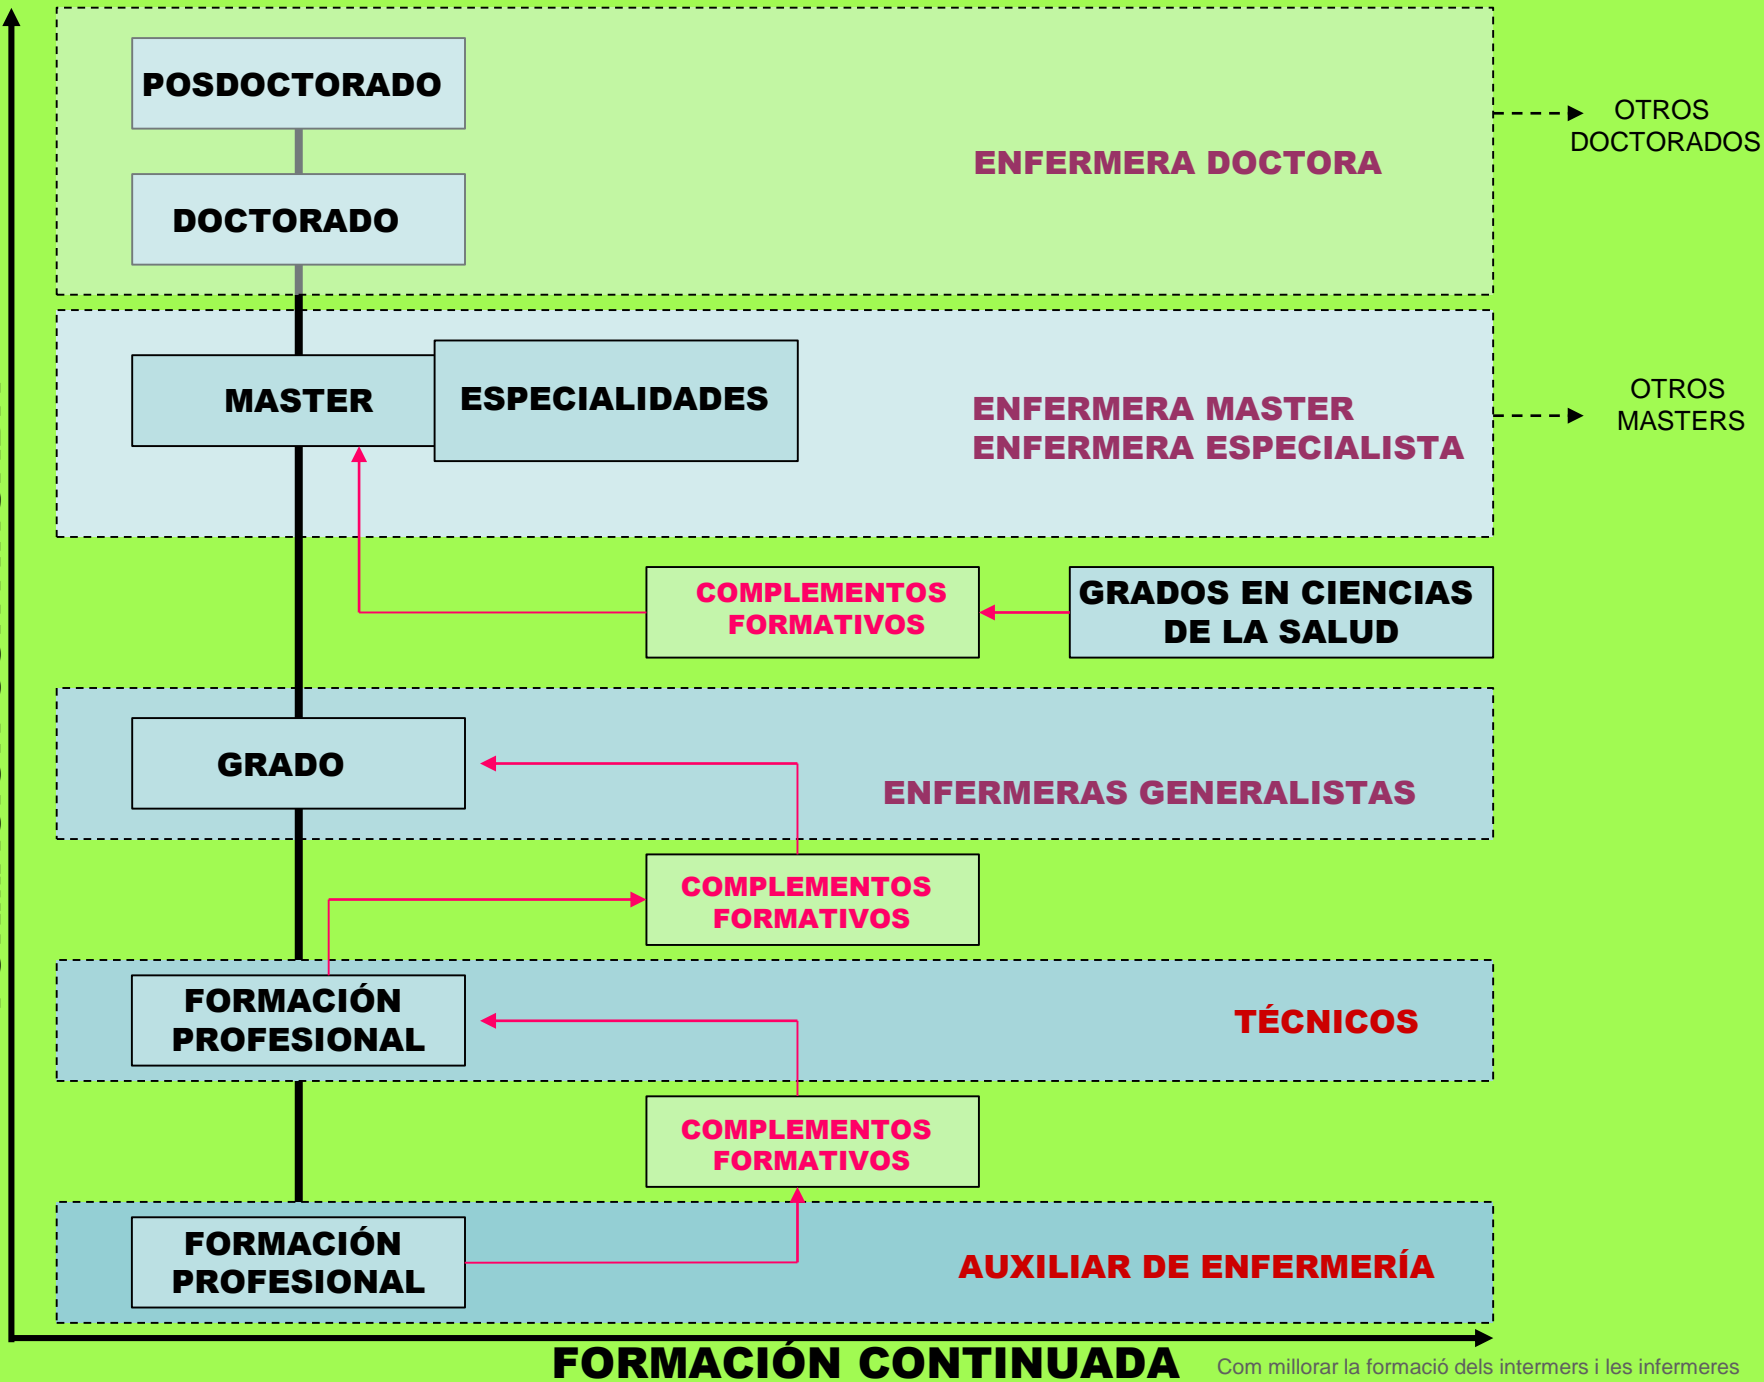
POSDOCTORADO

DOCTORADO

ENFERMERA DOCTORA

OTROS DOCTORADOS

MASTER

ESPECIALIDADES

ENFERMERA MASTER
ENFERMERA ESPECIALISTA

OTROS MASTERS

COMPLEMENTOS FORMATIVOS

GRADOS EN CIENCIAS DE LA SALUD

GRADO

ENFERMERAS GENERALISTAS

COMPLEMENTOS FORMATIVOS

FORMACIÓN PROFESIONAL

TÉCNICOS

COMPLEMENTOS FORMATIVOS

FORMACIÓN PROFESIONAL

AUXILIAR DE ENFERMERÍA

FORMACIÓN CONTINUADA

Com millorar la formació dels intermers i les infermeres